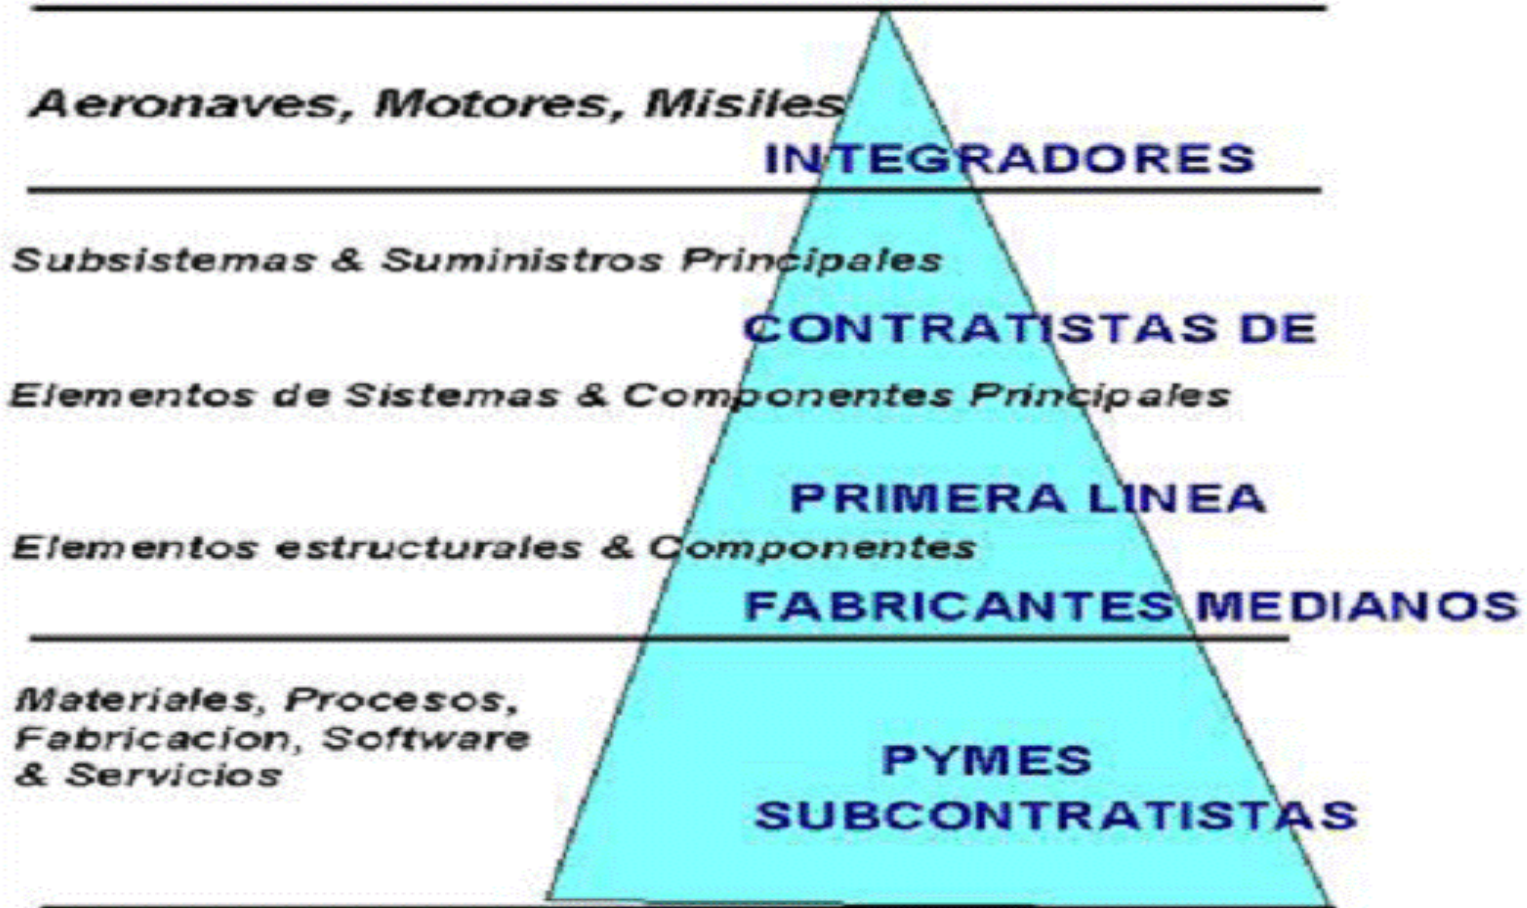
Aeronaves, Motores, Misiles

INTEGRADORES

Subsistemas & Suministros Principales

CONTRATISTAS DE

Elementos de Sistemas & Componentes Principales

PRIMERA LINEA

Elementos estructurales & Componentes

FABRICANTES MEDIANOS

Materiales, Procesos, Fabricacion, Software & Servicios

PYMES SUBCONTRATISTAS